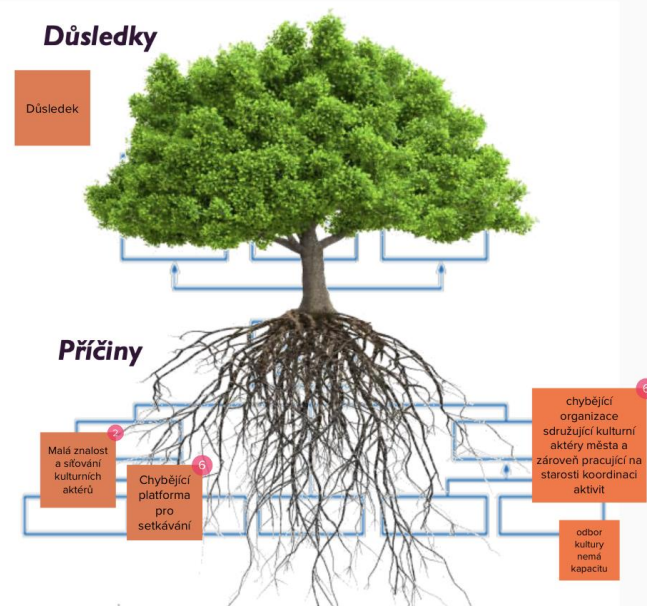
Důsledky

Důsledek

Příčiny

2
Malá znalost a síťování kulturních aktérů

6
Chybějící platforma pro setkávání

6
chybějící organizace sdružující kulturní aktéry města a zároveň pracující na starosti koordinaci aktivit

odbor kultury nemá kapacitu